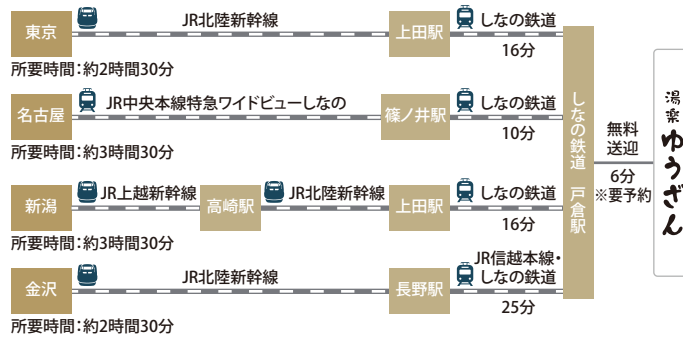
東京
JR北陸新幹線
上田駅
しなの鉄道
16分
所要時間：約2時間30分

名古屋
JR中央本線特急ワイドビューしなの
篠ノ井駅
しなの鉄道
10分
所要時間：約3時間30分

新潟
JR上越新幹線
高崎駅
JR北陸新幹線
上田駅
しなの鉄道
16分
所要時間：約3時間30分

金沢
JR北陸新幹線
長野駅
JR信越本線・しなの鉄道
25分
所要時間：約2時間30分

しなの鉄道 戸倉駅

無料送迎
6分
※要予約

湯楽 ゆうざん